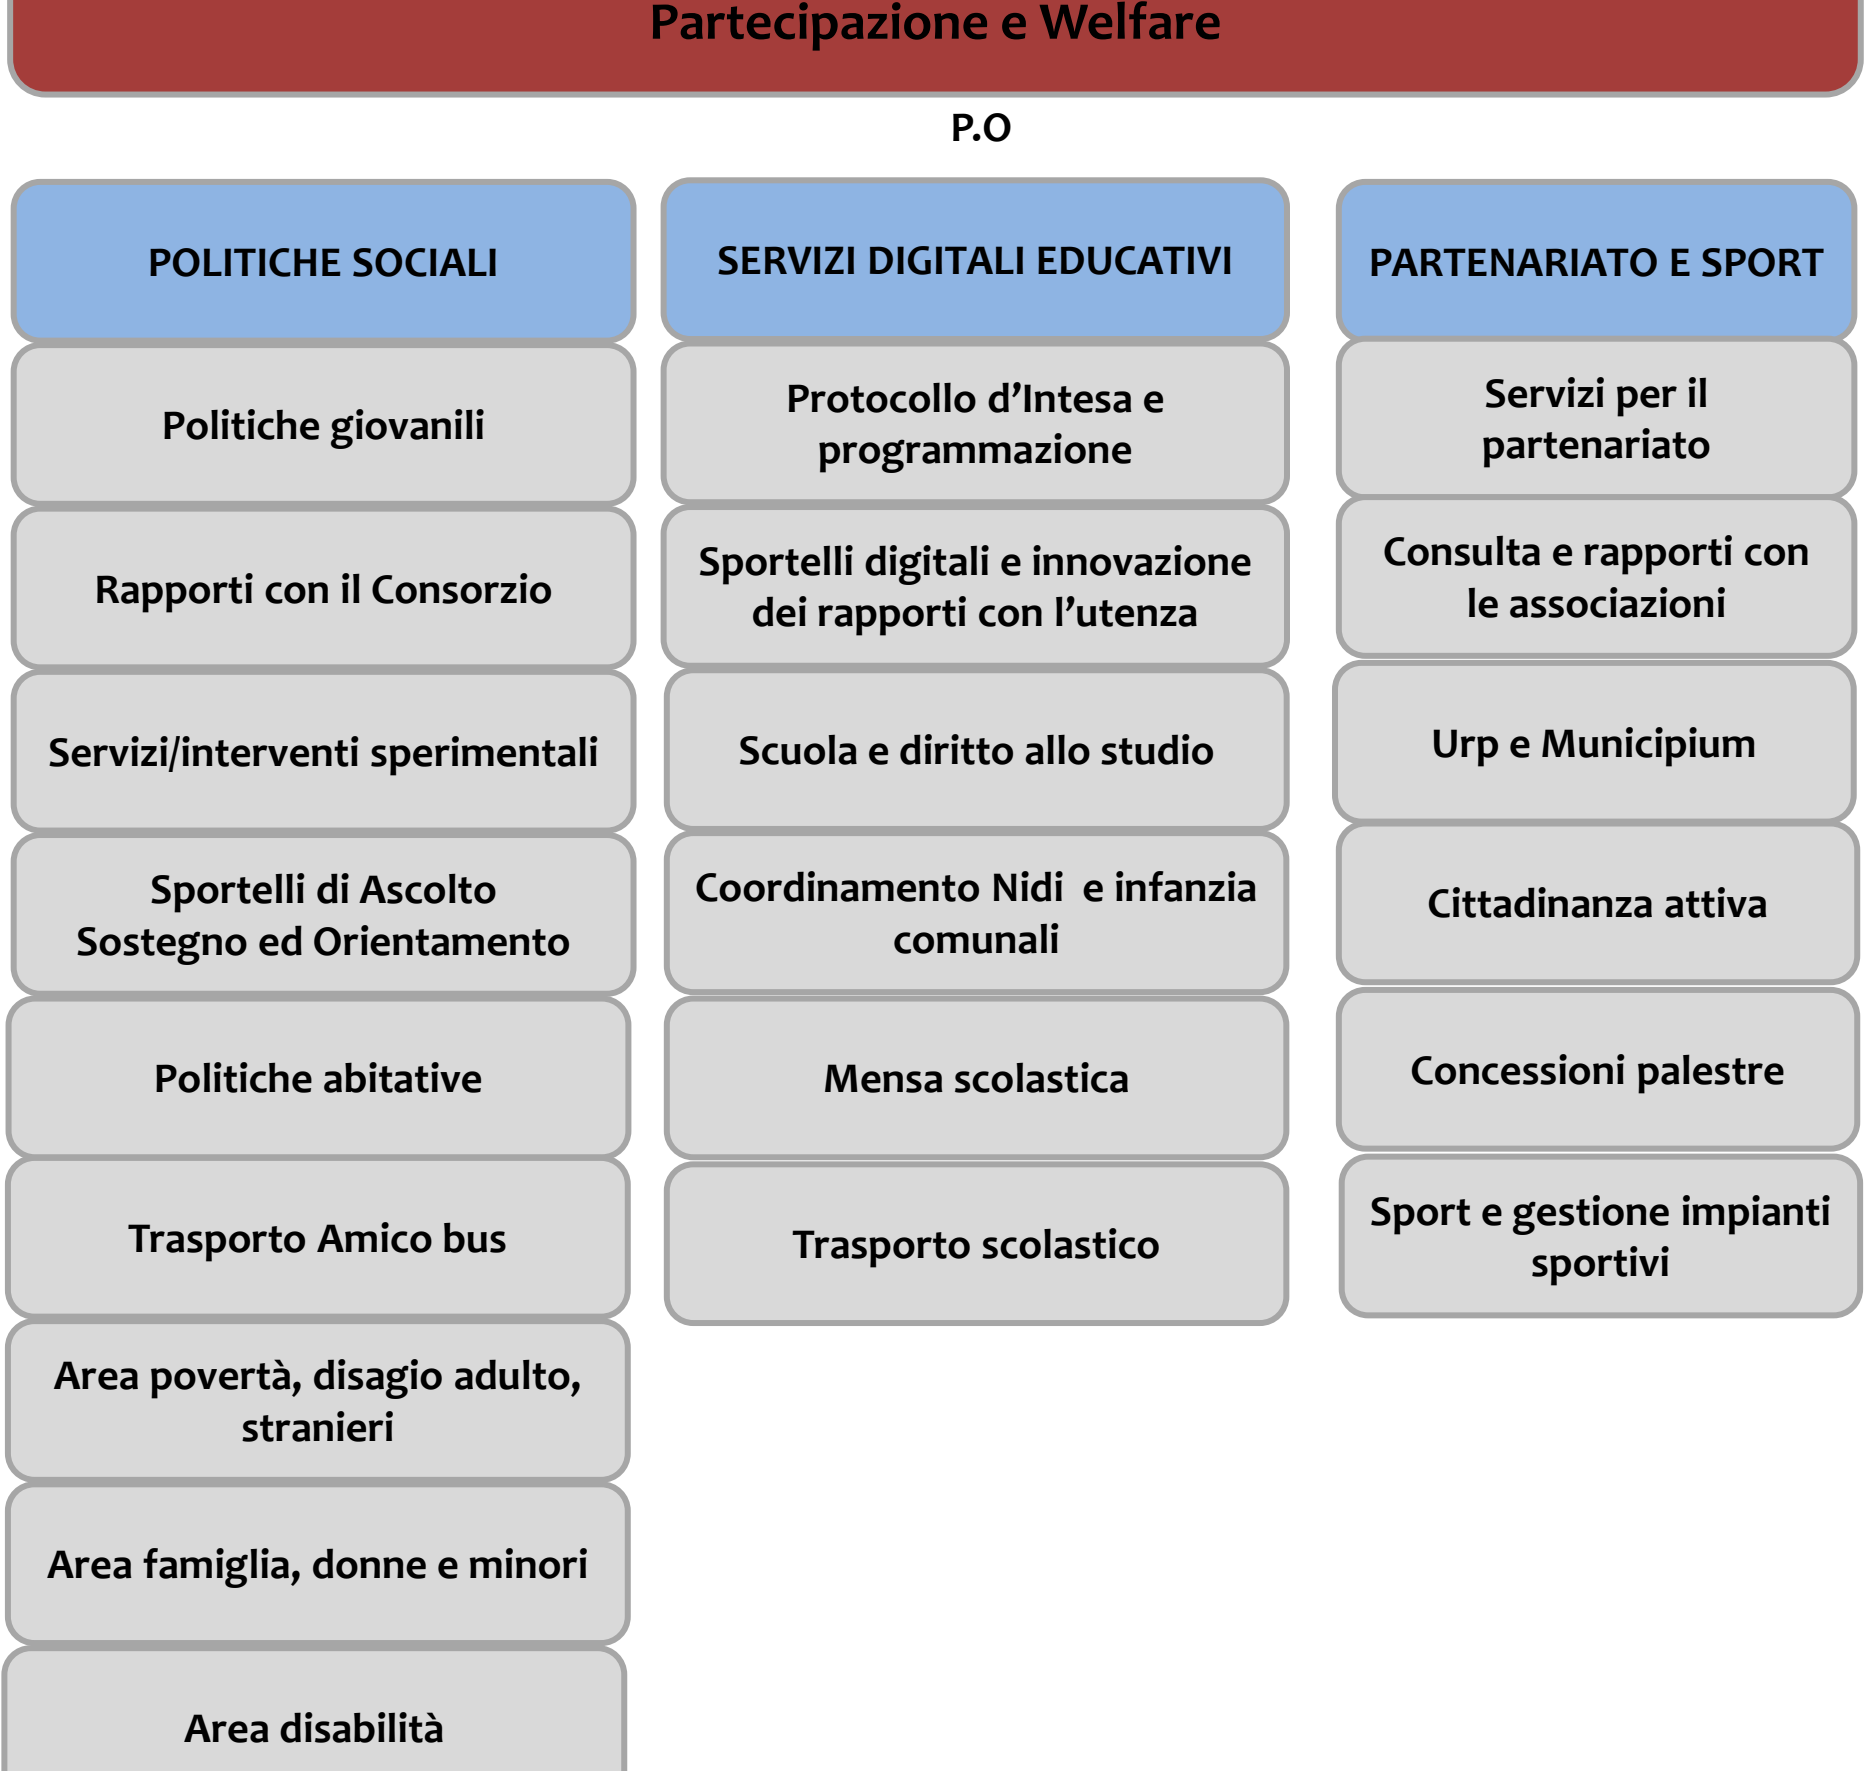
Partecipazione e Welfare

P.O

POLITICHE SOCIALI

Politiche giovanili

Rapporti con il Consorzio

Servizi/interventi sperimentali

Sportelli di Ascolto Sostegno ed Orientamento

Politiche abitative

Trasporto Amico bus

Area povertà, disagio adulto, stranieri

Area famiglia, donne e minori

Area disabilità

SERVIZI DIGITALI EDUCATIVI

Protocollo d'Intesa e programmazione

Sportelli digitali e innovazione dei rapporti con l'utenza

Scuola e diritto allo studio

Coordinamento Nidi e infanzia comunali

Mensa scolastica

Trasporto scolastico

PARTENARIATO E SPORT

Servizi per il partenariato

Consulta e rapporti con le associazioni

Urp e Municipium

Cittadinanza attiva

Concessioni palestre

Sport e gestione impianti sportivi